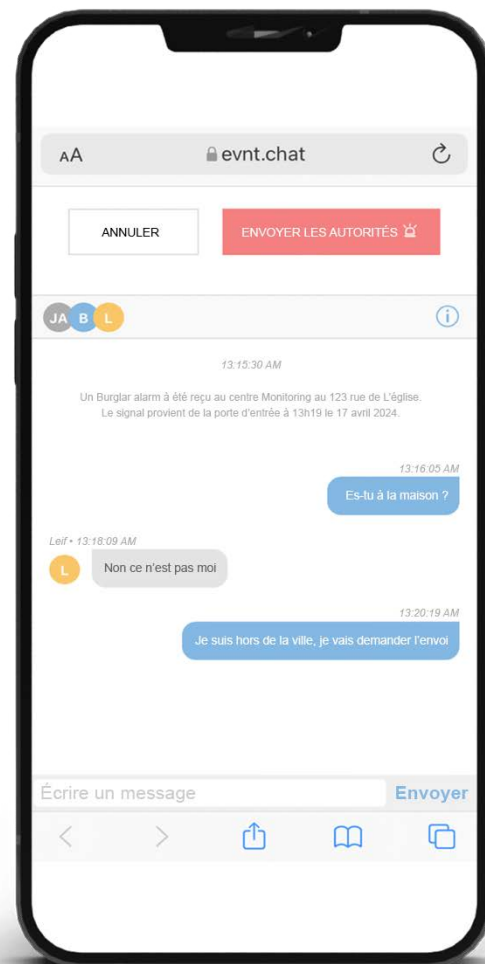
AA evnt.chat

ANNULER

ENVOYER LES AUTORITÉS

JA B L

13:15:30 AM

Un Burglar alarm à été reçu au centre Monitoring au 123 rue de L'église. Le signal provient de la porte d'entrée à 13h19 le 17 avril 2024.

13:16:05 AM

Es-tu à la maison ?

Leif • 13:18:09 AM

L

Non ce n'est pas moi

13:20:19 AM

Je suis hors de la ville, je vais demander l'envoi

Écrire un message

Envoyer